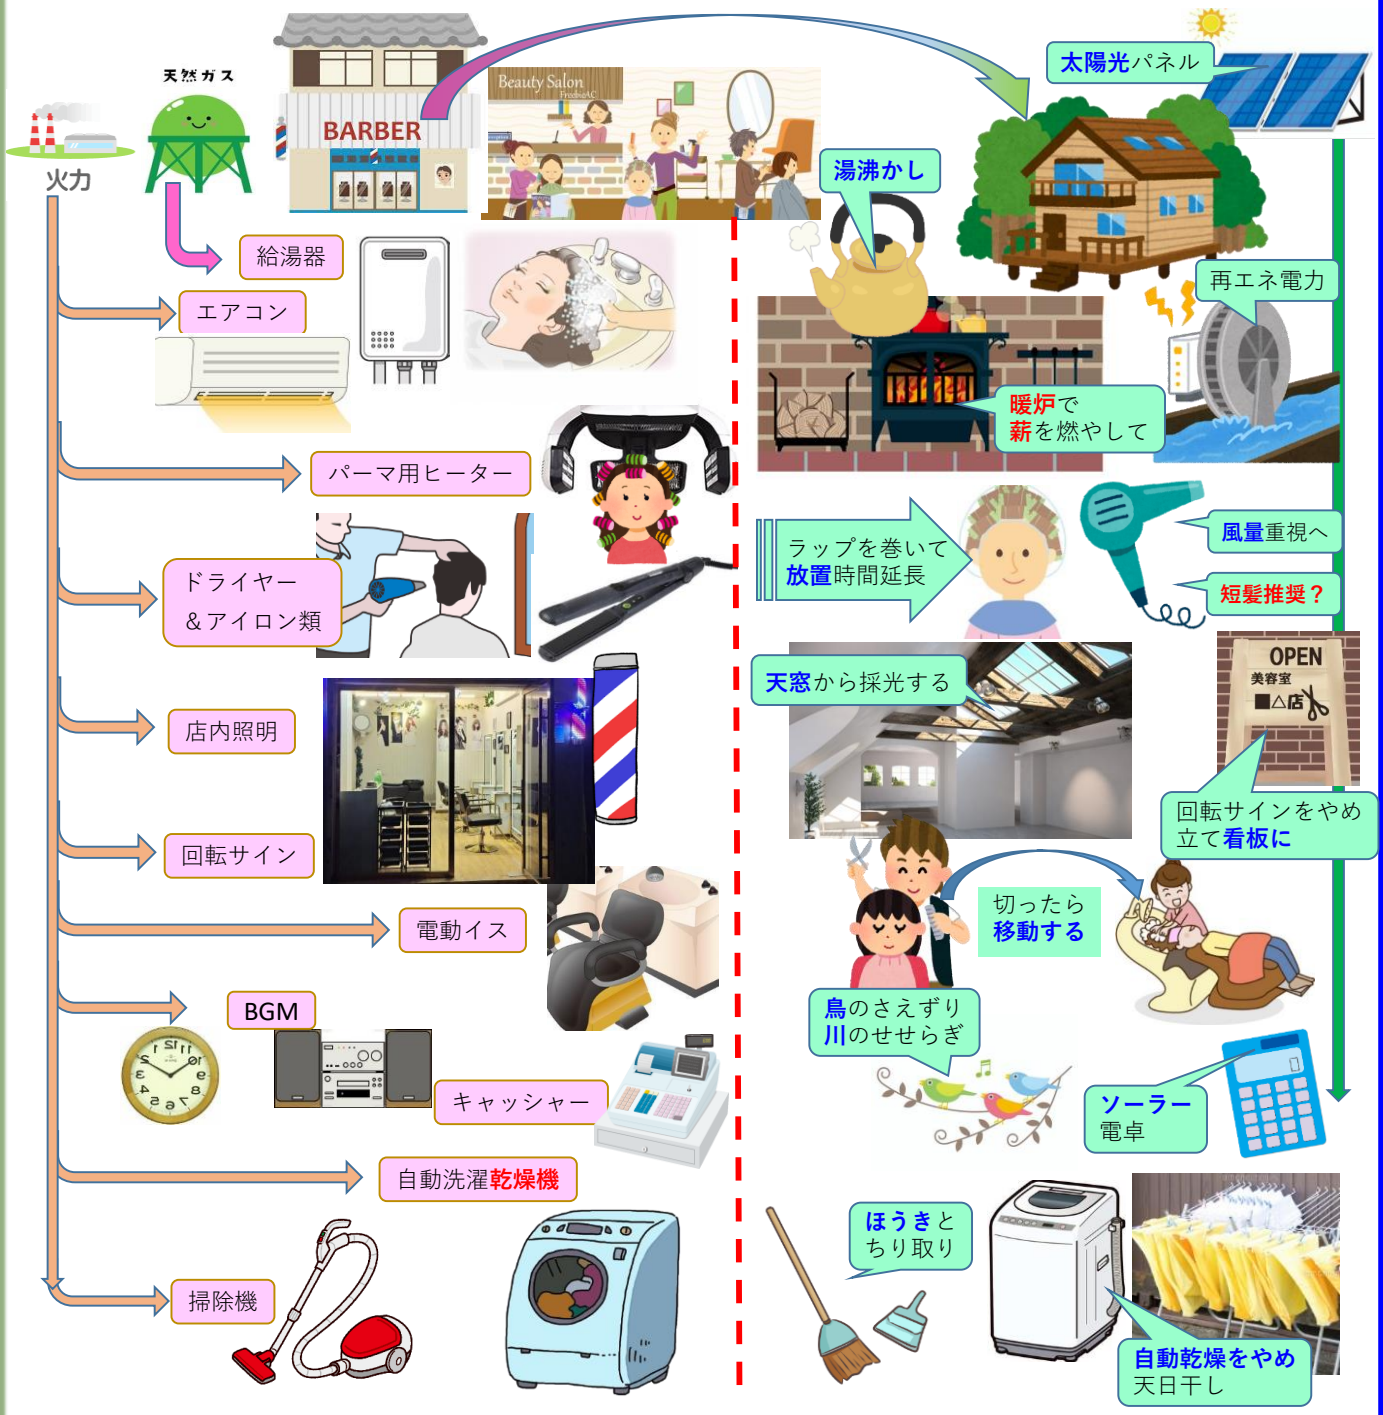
天然ガス
火力
BARBER
Beauty Salon
太陽光パネル
湯沸かし
給湯器
エアコン
再エネ電力
暖炉で
薪を燃やして
パーマ用ヒーター
ラップを巻いて
放置時間延長
風量重視へ
短髪推奨？
ドライヤー
＆アイロン類
OPEN
美容室
■△店
天窓から採光する
店内照明
回転サインをやめ
立て看板に
回転サイン
切ったら
移動する
電動イス
BGM
鳥のさえずり
川のせせらぎ
キャッシャー
ソーラー
電卓
自動洗濯乾燥機
ほうきと
ちり取り
掃除機
自動乾燥をやめ
天日干し